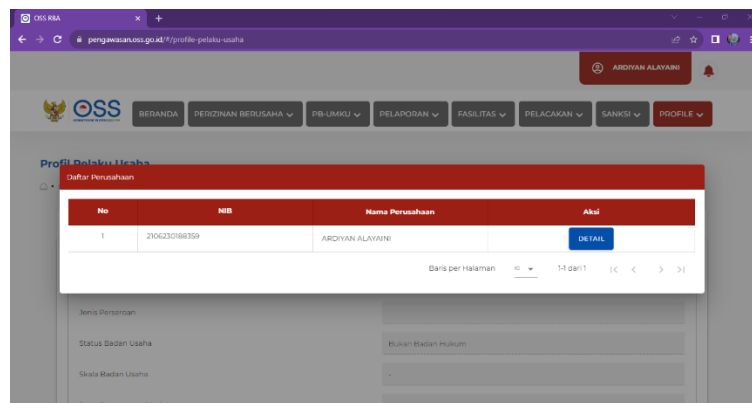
OSS RBA

pengawasan.oss.go.id/#/profile-pelaku-usaha

ARDIYAN ALAYAINI

OSS

BERANDA PERIZINAN BERUSAHA PB-UMKU PELAPORAN FASILITAS PELACAKAN SANKSI PROFILE

Profil Pelaku Usaha

Daftar Perusahaan

| No | NIB | Nama Perusahaan | Aksi |
|---|---|---|---|
| 1 | 2106230188359 | ARDIYAN ALAYAINI | DETAIL |

Baris per Halaman 10 1-1 dari 1

Jenis Perseroan

Status Badan Usaha Bukan Badan Hukum

Skala Badan Usaha -